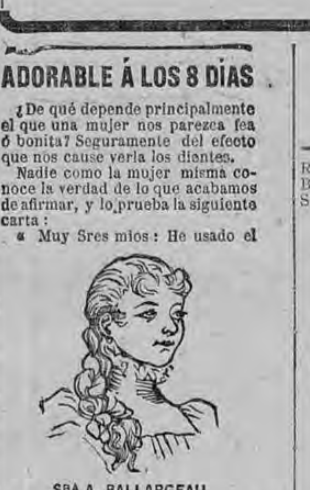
ADORABLE Á LOS 8 DÍAS

¿De qué depende principalmente el que una mujer nos parezca fea ó bonita? Seguramente del efecto que nos cause verla los dientes.

Nadie como la mujer misma conoce la verdad de lo que acabamos de afirmar, y lo prueba la siguiente carta:

« Muy Sres míos: He usado el

SRA A. BALLARGEAU

R
B
S